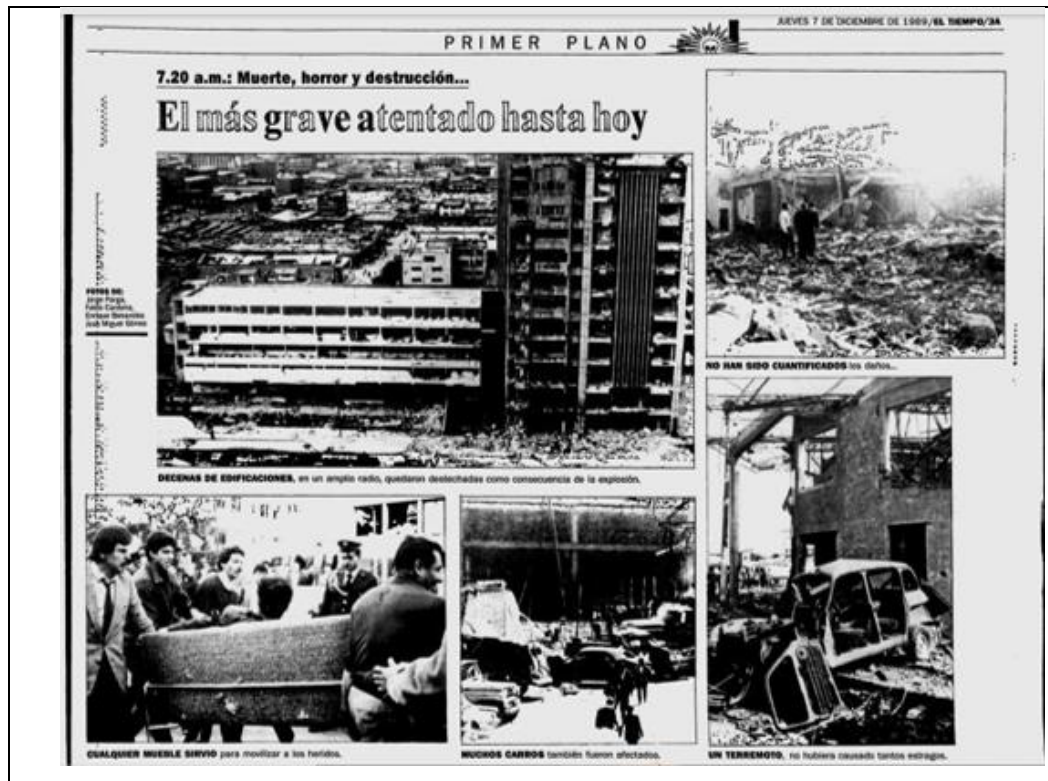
JUEVES 7 DE DICIEMBRE DE 1989/EL TIEMPO/3A

PRIMER PLANO

7.20 a.m.: Muerte, horror y destrucción...

El más grave atentado hasta hoy

FOTOS DE: Jorge Parga, Pablo Cardona, Enrique Benavides, José Miguel Gómez

NO HAN SIDO CUANTIFICADOS los daños...

DECENAS DE EDIFICACIONES, en un amplio radio, quedaron deshechadas como consecuencia de la explosión.

CUALQUIER MUEBLE SIRVIO para movilizar a los heridos.

MUCHOS CARROS también fueron afectados.

UN TERREMOTO, no hubiera causado tantos estragos.